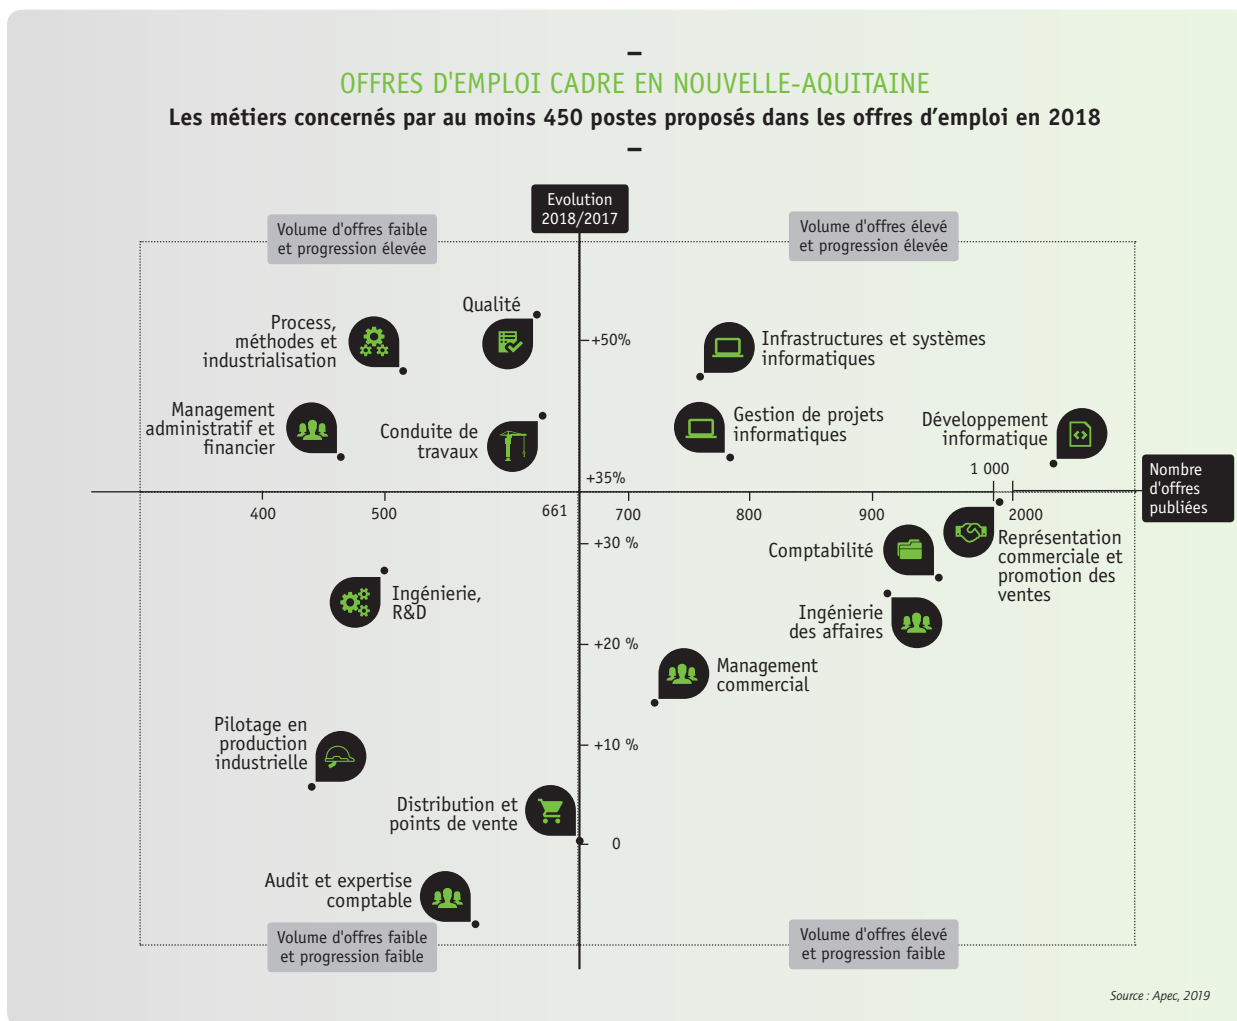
OFFRES D'EMPLOI CADRE EN NOUVELLE-AQUITAINE

Les métiers concernés par au moins 450 postes proposés dans les offres d'emploi en 2018

Evolution 2018/2017

Volume d'offres faible et progression élevée

Volume d'offres élevé et progression élevée

Qualité

Process, méthodes et industrialisation

+50%

Infrastructures et systèmes informatiques

Management administratif et financier

Conduite de travaux

Gestion de projets informatiques

Développement informatique

+35%

1 000

Nombre d'offres publiées

400

500

661

700

800

900

2000

+30 %

Comptabilité

Représentation commerciale et promotion des ventes

Ingénierie, R&D

Ingénierie des affaires

+20 %

Management commercial

Pilotage en production industrielle

+10 %

Distribution et points de vente

0

Audit et expertise comptable

Volume d'offres faible et progression faible

Volume d'offres élevé et progression faible

Source : Apec, 2019